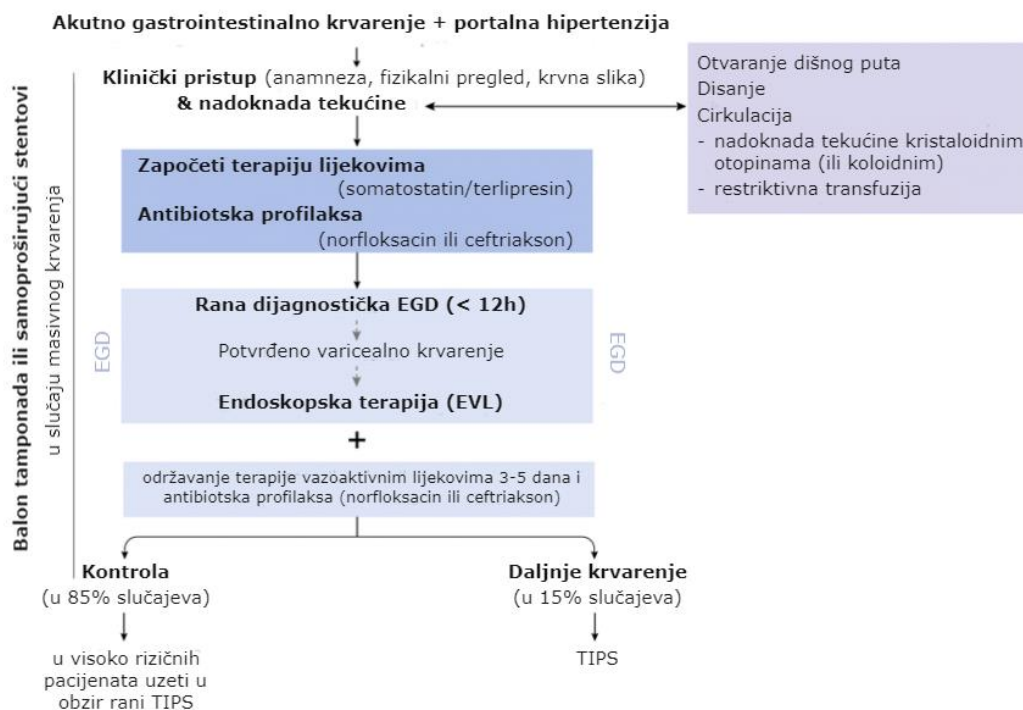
Akutno gastrointestinalno krvarenje + portalna hipertenzija

Klinički pristup (anamneza, fizikalni pregled, krvna slika) & nadoknada tekućine

Otvaranje dišnog puta
Disanje
Cirkulacija
- nadoknada tekućine kristaloidnim otopinama (ili koloidnim)
- restriktivna transfuzija

Započeti terapiju lijekovima (somatostatin/terlipresin)
Antibiotska profilaksa (norfloksacin ili ceftriakson)

Balon tamponada ili samoproširujući stentovi
u slučaju masivnog krvarenja

EGD

Rana dijagnostička EGD (< 12h)
Potvrđeno varicealno krvarenje
Endoskopska terapija (EVL)

EGD

+

održavanje terapije vazoaktivnim lijekovima 3-5 dana i antibiotska profilaksa (norfloksacin ili ceftriakson)

Kontrola
(u 85% slučajeva)

u visoko rizičnih pacijenata uzeti u obzir rani TIPS

Daljnje krvarenje
(u 15% slučajeva)

TIPS